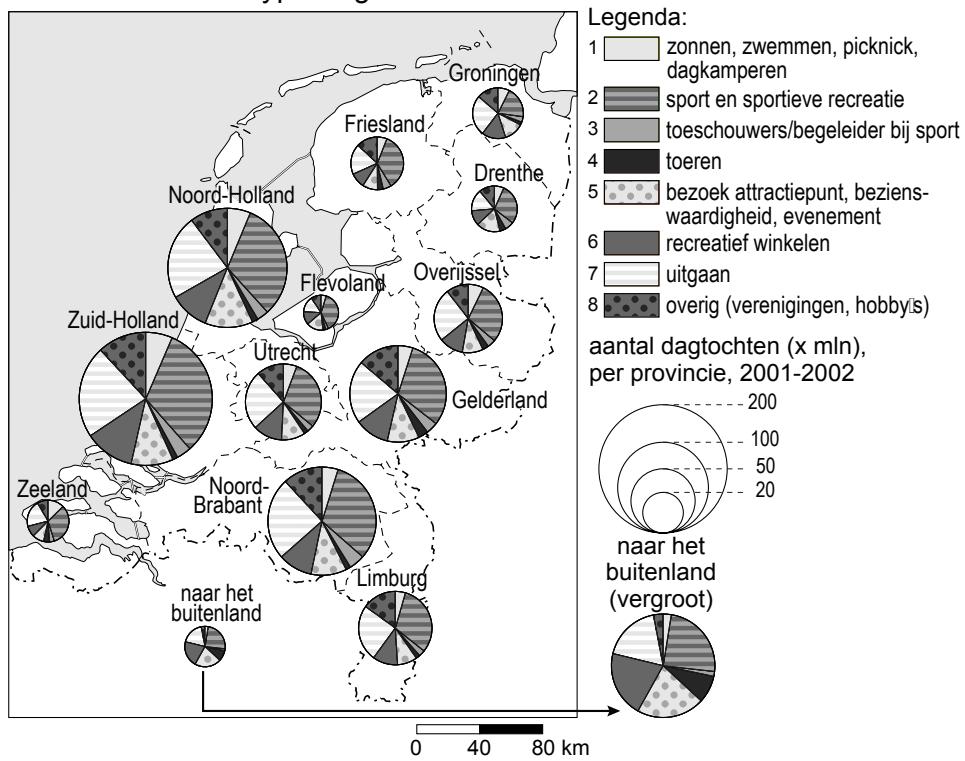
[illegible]

Legenda:
1 zonnen, zwemmen, picknick, dagkamperen
2 sport en sportieve recreatie
3 toeschouwers/begeleider bij sport
4 toeren
5 bezoek attractiepunt, bezienswaardigheid, evenement
6 recreatief winkelen
7 uitgaan
8 overig (verenigingen, hobby s)

aantal dagtochten (x mln), per provincie, 2001-2002

200
100
50
20

naar het buitenland (vergroot)

Groningen
Friesland
Drenthe
Noord-Holland
Flevoland
Overijssel
Zuid-Holland
Utrecht
Gelderland
Zeeland
Noord-Brabant
Limburg
naar het buitenland

0 40 80 km